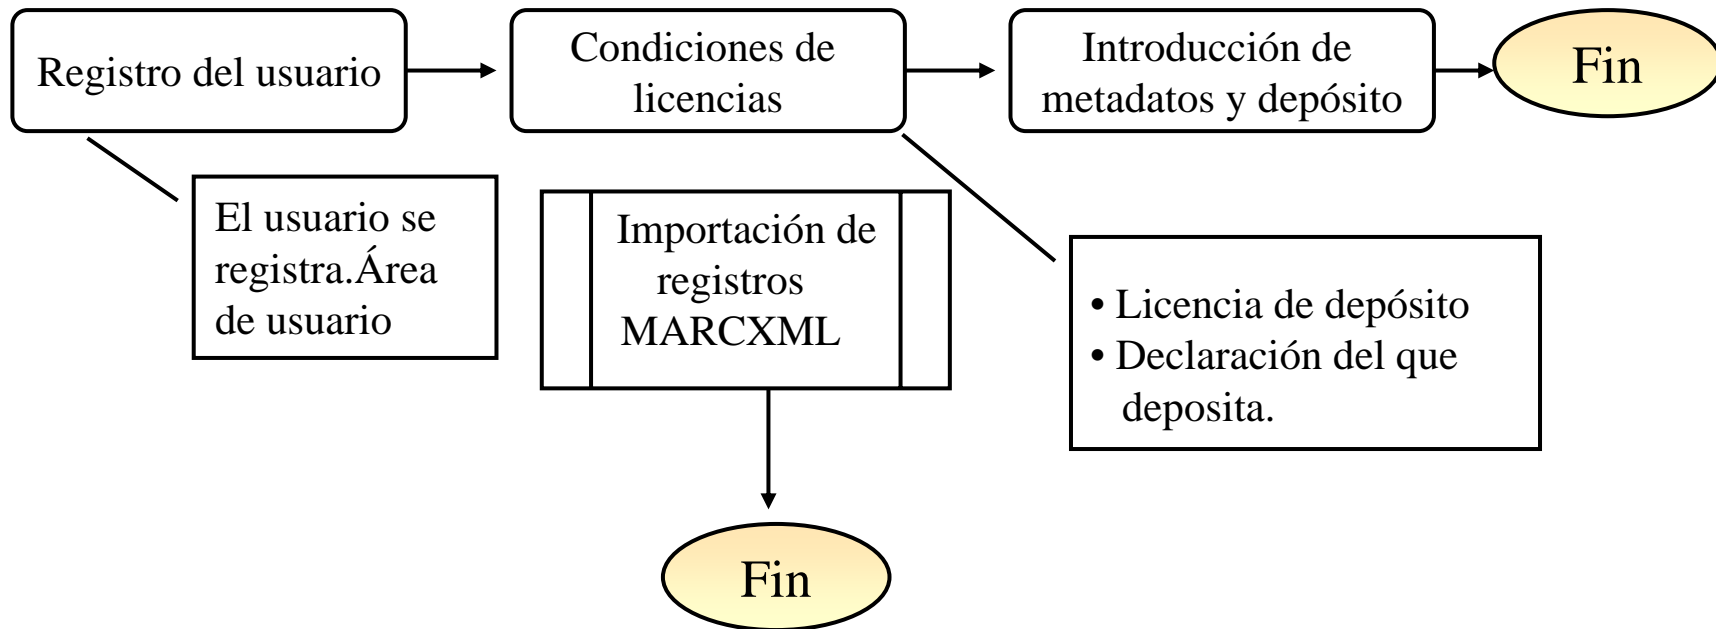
Registro del usuario

Condiciones de licencias

Introducción de metadatos y depósito

Fin

El usuario se registra.Área de usuario

Importación de registros MARCXML

• Licencia de depósito
• Declaración del que deposita.

Fin